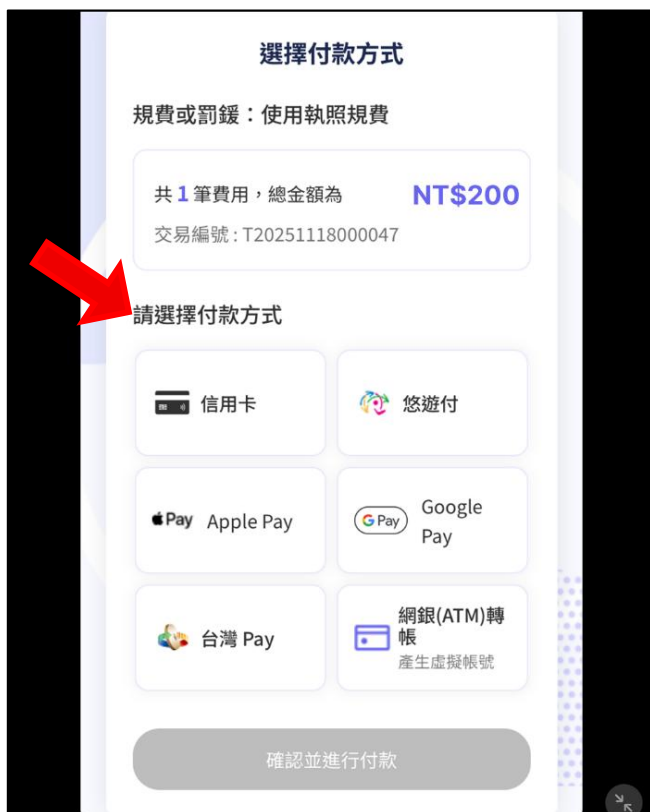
選擇付款方式

規費或罰鍰：使用執照規費

共 1 筆費用，總金額為 NT$200

交易編號 : T20251118000047

請選擇付款方式

信用卡

悠遊付

Pay Apple Pay

G Pay Google Pay

台灣 Pay

網銀(ATM)轉帳
產生虛擬帳號

確認並進行付款